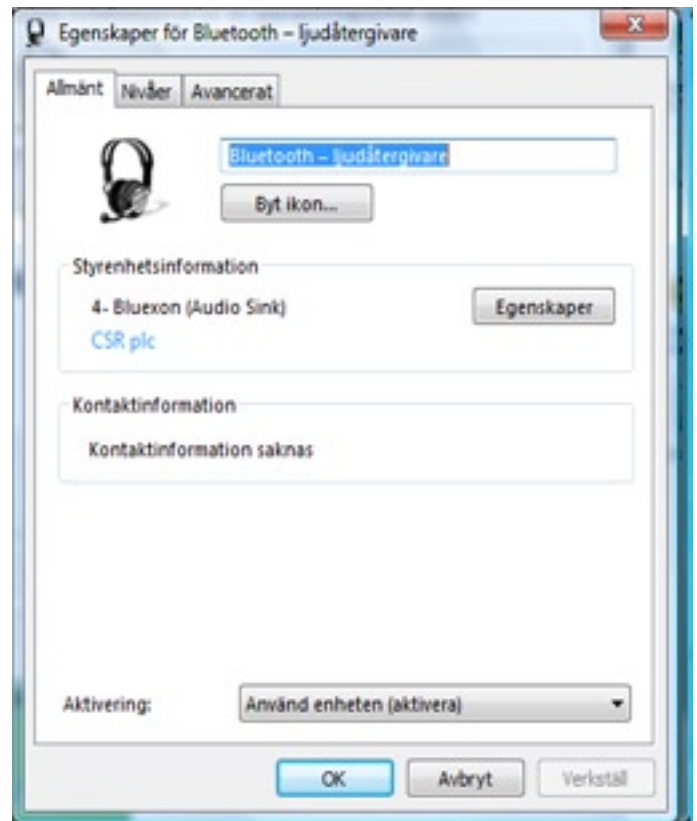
Egenskaper för Bluetooth – ljudåtergivare

Allmänt | Nivåer | Avancerat

Bluetooth – ljudåtergivare

Byt ikon...

Styrenhetsinformation

4- Bluexon (Audio Sink)

CSR plc

Egenskaper

Kontaktinformation

Kontaktinformation saknas

Aktivering:

Använd enheten (aktivera)

OK

Avbryt

Verkställ